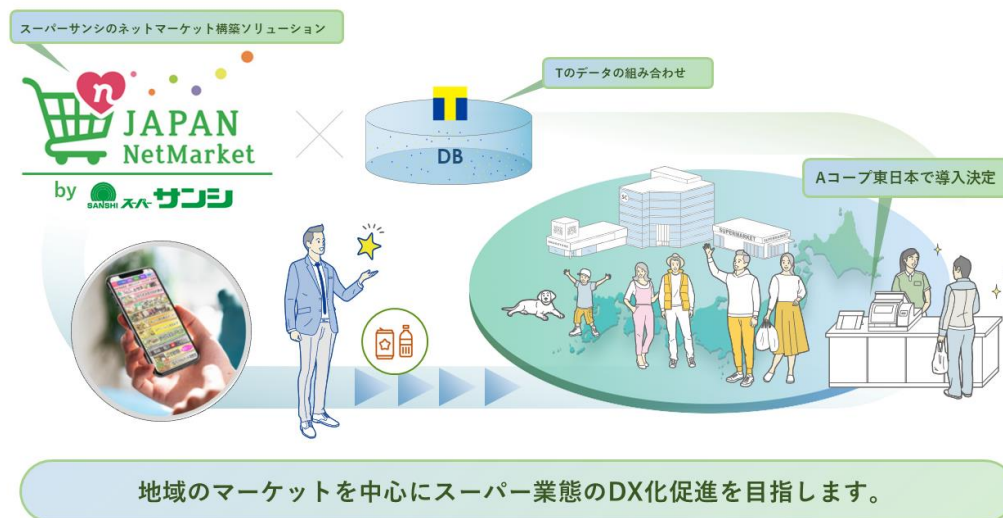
スーパーサンシのネットマーケット構築ソリューション

n JAPAN NetMarket

by SANSHI スーパーサンシ

Tのデータの組み合わせ

T

DB

Aコープ東日本で導入決定

SUPERMARKET

地域のマーケットを中心にスーパー業態のDX化促進を目指します。